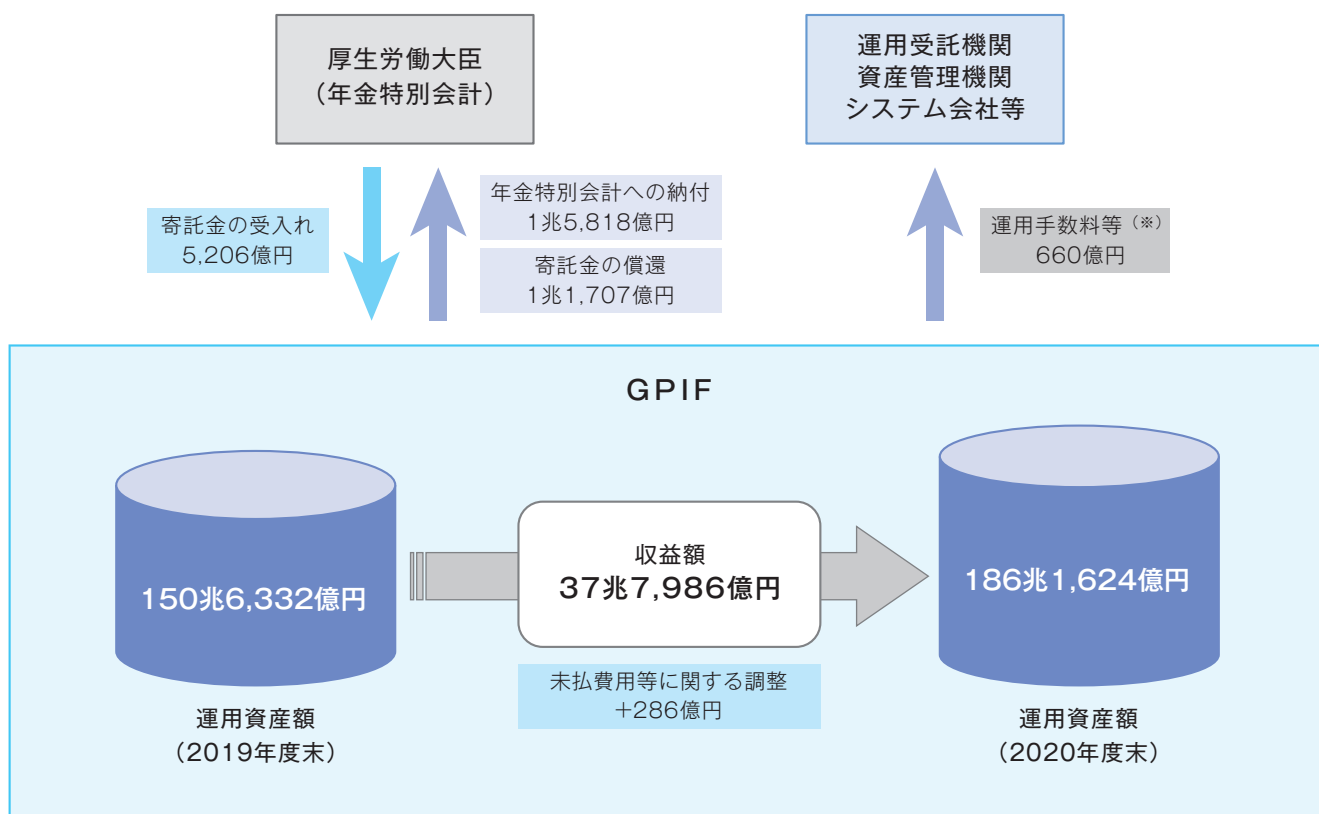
厚生労働大臣
（年金特別会計）

運用受託機関
資産管理機関
システム会社等

寄託金の受入れ
5,206億円

年金特別会計への納付
1兆5,818億円

寄託金の償還
1兆1,707億円

運用手数料等（※）
660億円

GPIF

150兆6,332億円

運用資産額
（2019年度末）

収益額
37兆7,986億円

未払費用等に関する調整
+286億円

186兆1,624億円

運用資産額
（2020年度末）